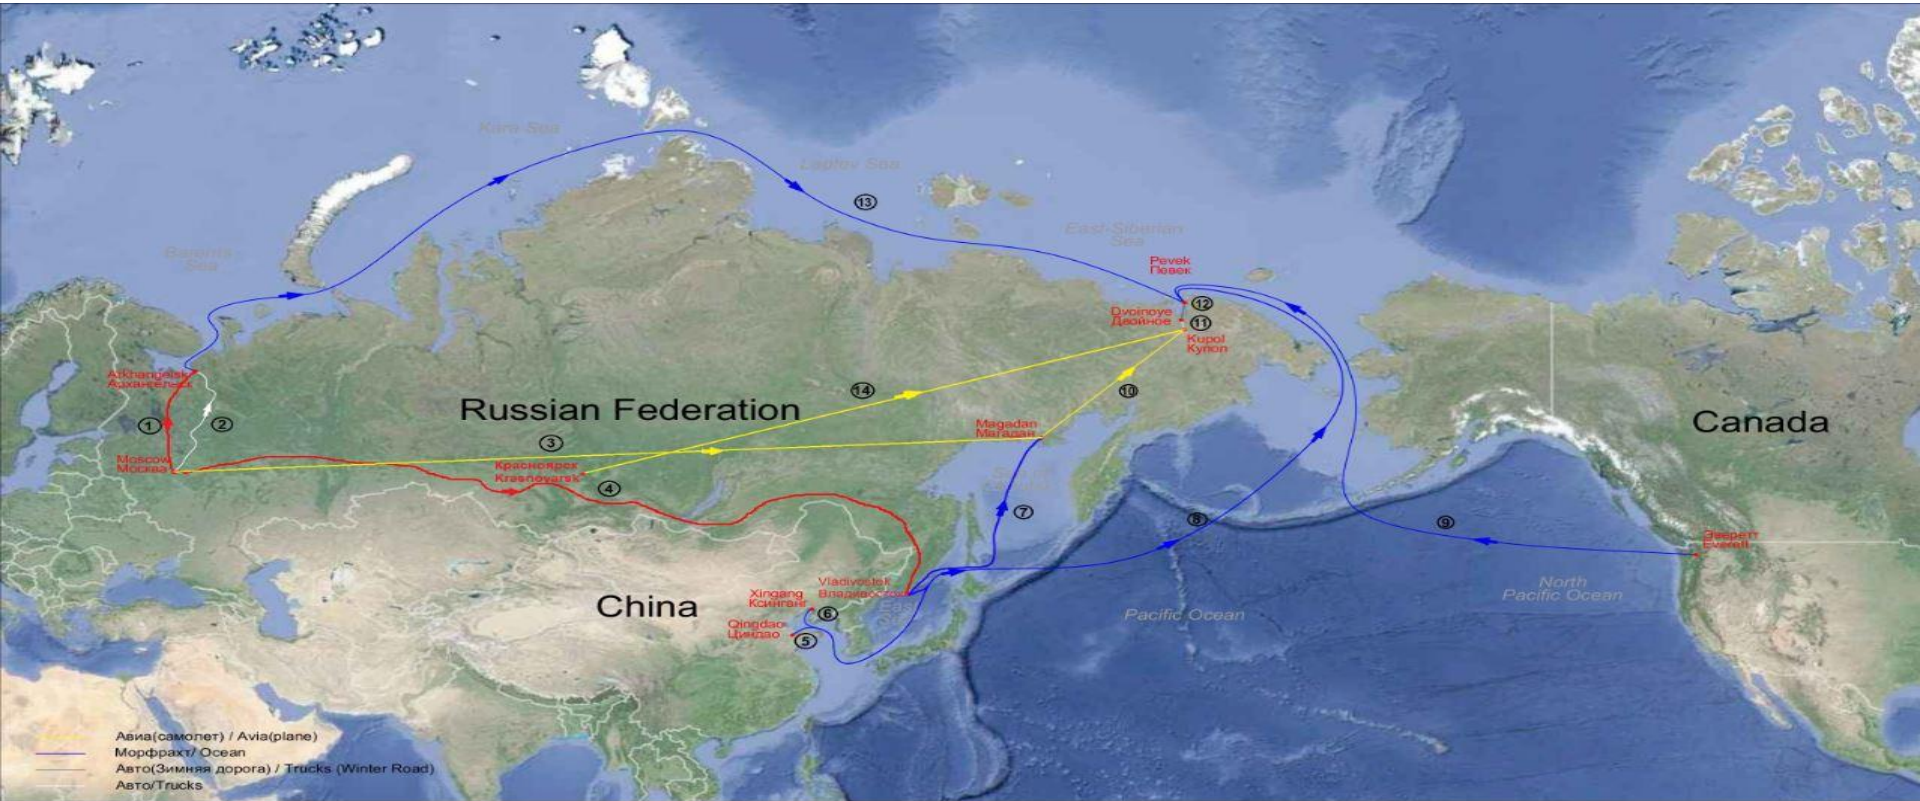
Kara Sea

Laptev Sea

Barents Sea

East Siberian Sea

Pevek
Певек

Dvoinoye
Двойное

Kupol
Купол

Arkhangelsk
Архангельск

Moscow
Москва

Russian Federation

Красноярск
Krasnoyarsk

Magadan
Магадан

Sea of Okhotsk

Canada

China

Xingang
Ксинганг

Vladivostok
Владивосток

Qingdao
Циндао

East Sea

Pacific Ocean

North Pacific Ocean

Эверетт
Everett

1 2 3 4 5 6 7 8 9 10 11 12 13 14

Авиа(самолет) / Avia(plane)
Морфрахт/ Ocean
Авто(Зимняя дорога) / Trucks (Winter Road)
Авто/Trucks